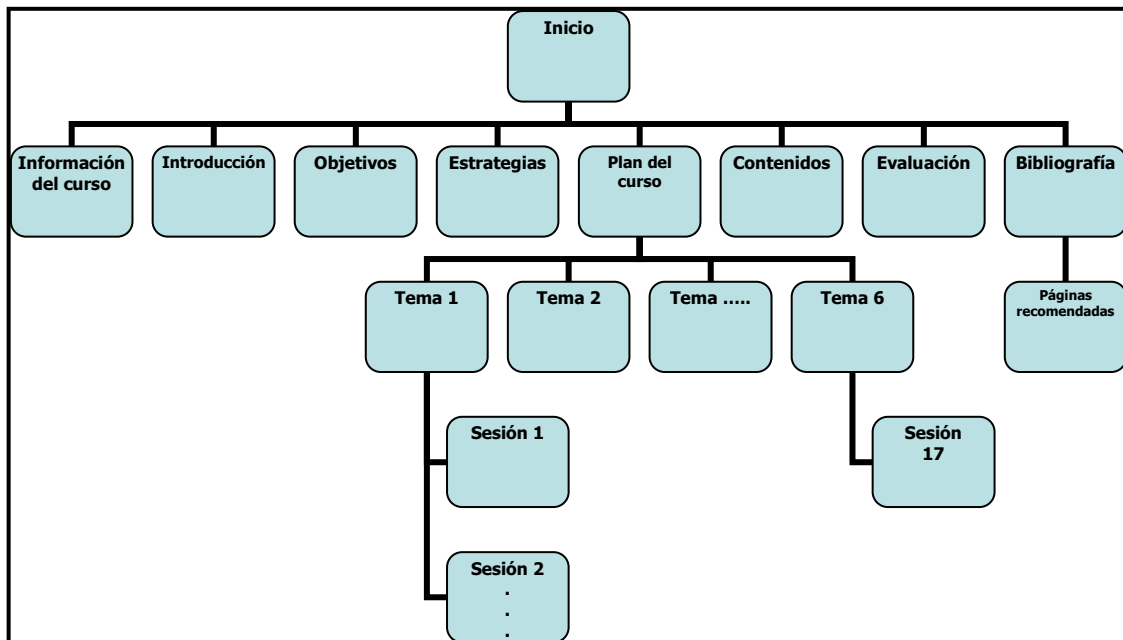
Inicio

Información del curso

Introducción

Objetivos

Estrategias

Plan del curso

Contenidos

Evaluación

Bibliografía

Tema 1

Tema 2

Tema .....

Tema 6

Páginas recomendadas

Sesión 1

Sesión 17

Sesión 2
.
.
.